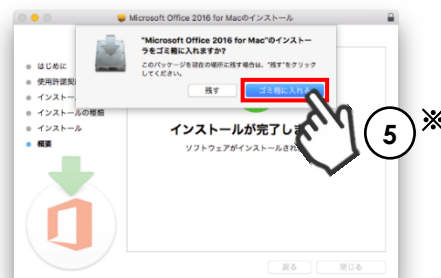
Microsoft Office 2016 for Macのインストール

"Microsoft Office 2016 for Mac"のインストーラをゴミ箱に入れますか?

このパッケージを現在の場所に残す場合は、"残す"をクリックしてください。

残す

ゴミ箱に入れる

はじめに
使用許諾契
インストー
インストールの種類
インストール
概要

インストールが完了しま

ソフトウェアがインストールされ

5

※

戻る

閉じる